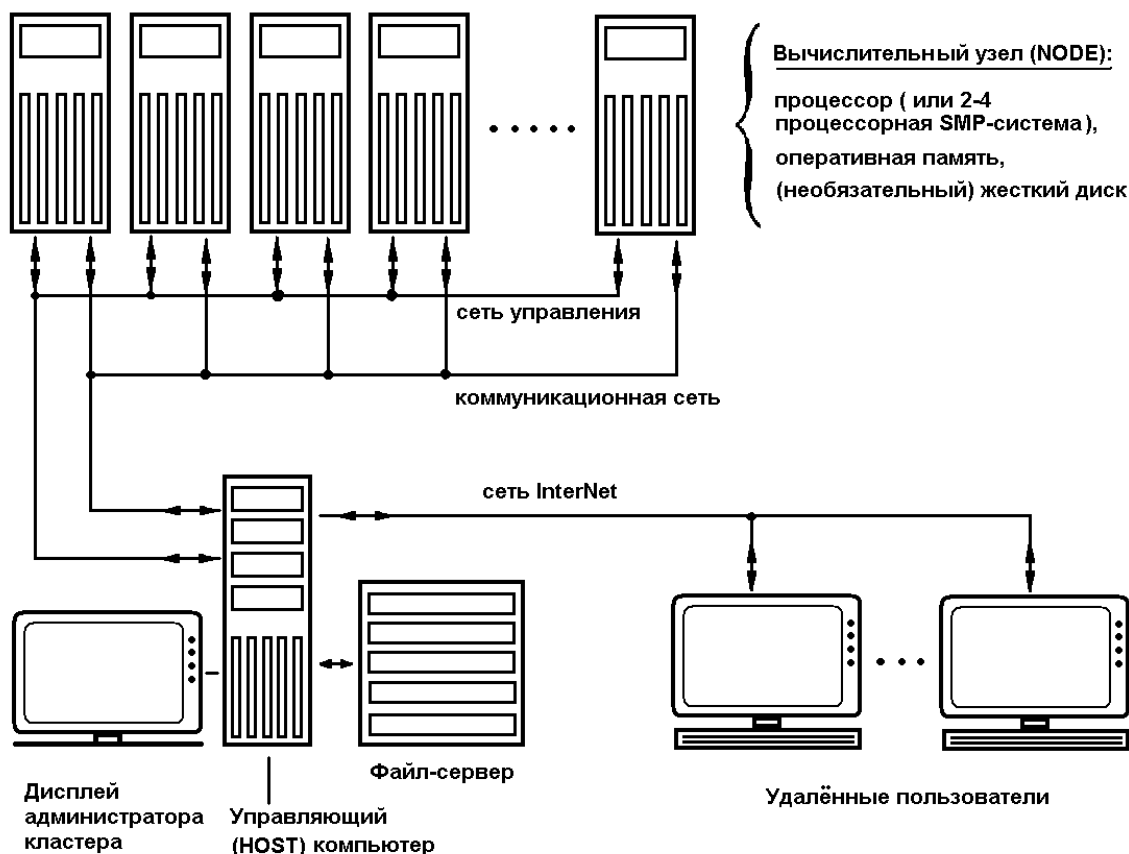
Вычислительный узел (NODE):

процессор ( или 2-4 процессорная SMP-система),

оперативная память,

(необязательный) жесткий диск

сеть управления

коммуникационная сеть

сеть InterNet

Файл-сервер

Дисплей администратора кластера

Управляющий (HOST) компьютер

Удалённые пользователи